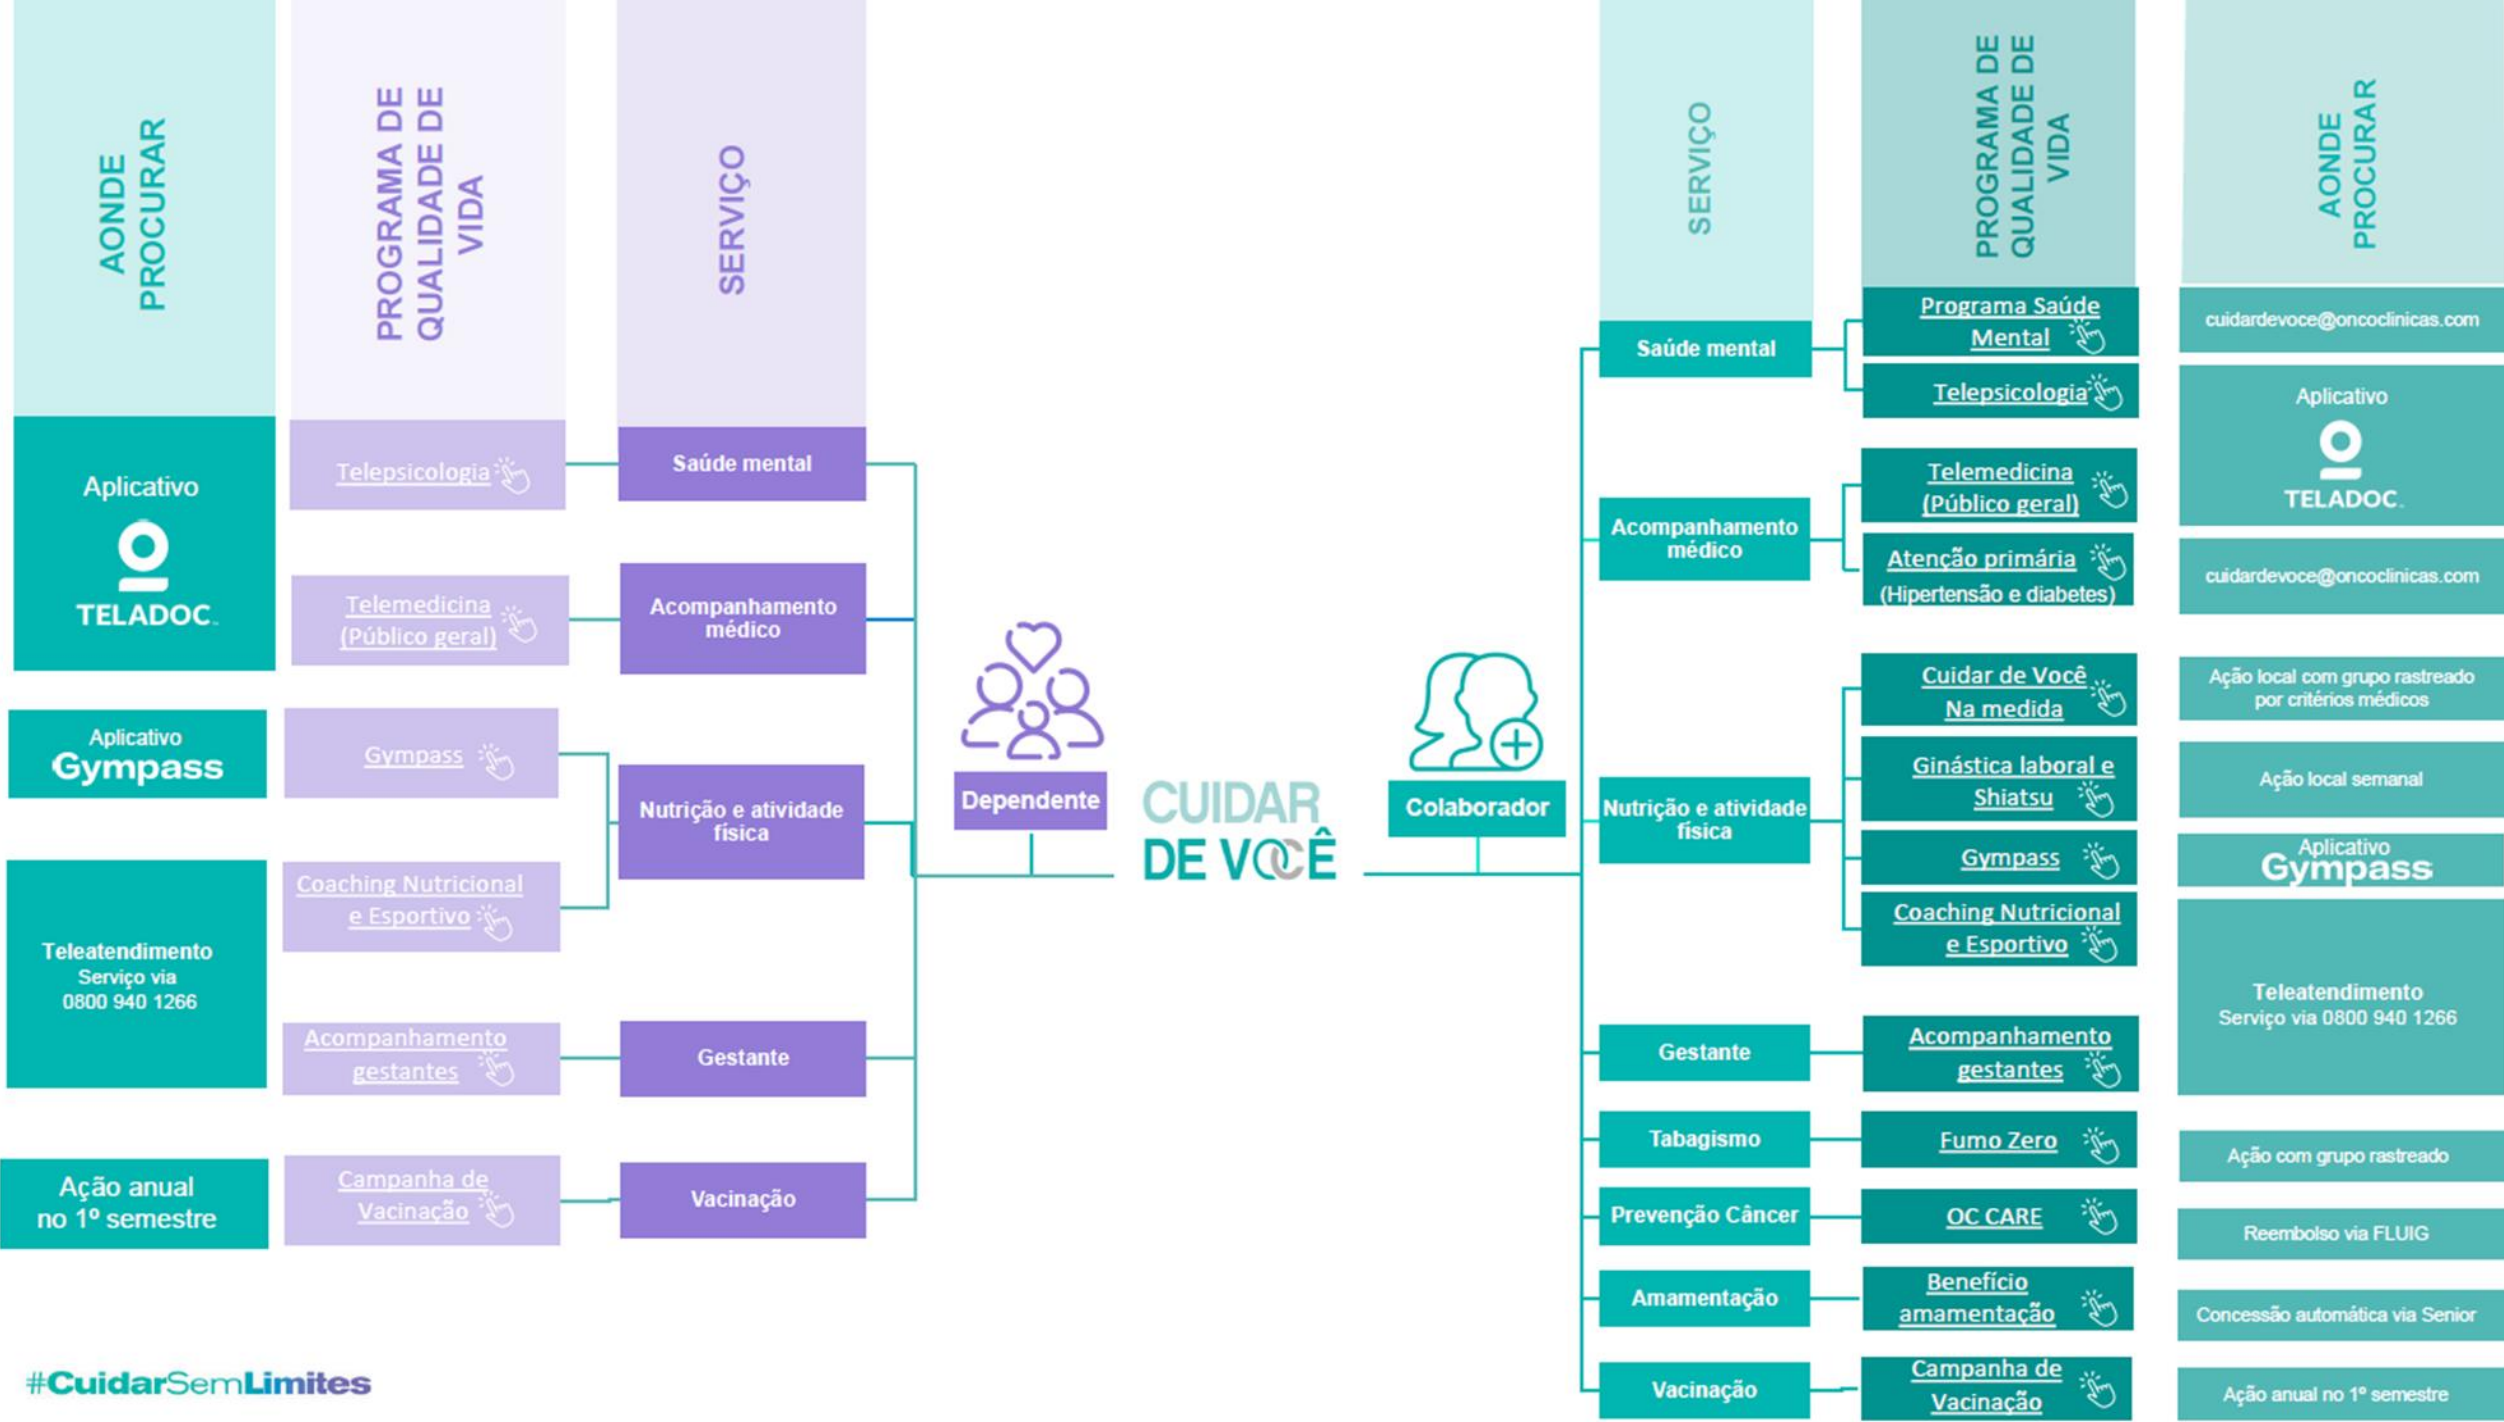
AONDE PROCURAR

PROGRAMA DE QUALIDADE DE VIDA

SERVIÇO

Aplicativo TELADOC.

Telepsicologia

Saúde mental

Telemedicina (Público geral)

Acompanhamento médico

Aplicativo Gympass

Gympass

Nutrição e atividade física

Coaching Nutricional e Esportivo

Teleatendimento Serviço via 0800 940 1266

Acompanhamento gestantes

Gestante

Ação anual no 1º semestre

Campanha de Vacinação

Vacinação

Dependente

CUIDAR DE VOCÊ

Colaborador

SERVIÇO

PROGRAMA DE QUALIDADE DE VIDA

AONDE PROCURAR

Saúde mental

Programa Saúde Mental

Telepsicologia

cuidardevoce@oncoclinicas.com

Aplicativo TELADOC.

Acompanhamento médico

Telemedicina (Público geral)

Atenção primária (Hipertensão e diabetes)

cuidardevoce@oncoclinicas.com

Nutrição e atividade física

Cuidar de Você Na medida

Ação local com grupo rastreado por critérios médicos

Ginástica laboral e Shiatsu

Ação local semanal

Gympass

Aplicativo Gympass

Coaching Nutricional e Esportivo

Teleatendimento Serviço via 0800 940 1266

Gestante

Acompanhamento gestantes

Tabagismo

Fumo Zero

Ação com grupo rastreado

Prevenção Câncer

OC CARE

Reembolso via FLUIG

Amamentação

Benefício amamentação

Concessão automática via Senior

Vacinação

Campanha de Vacinação

Ação anual no 1º semestre

#CuidarSemLimites